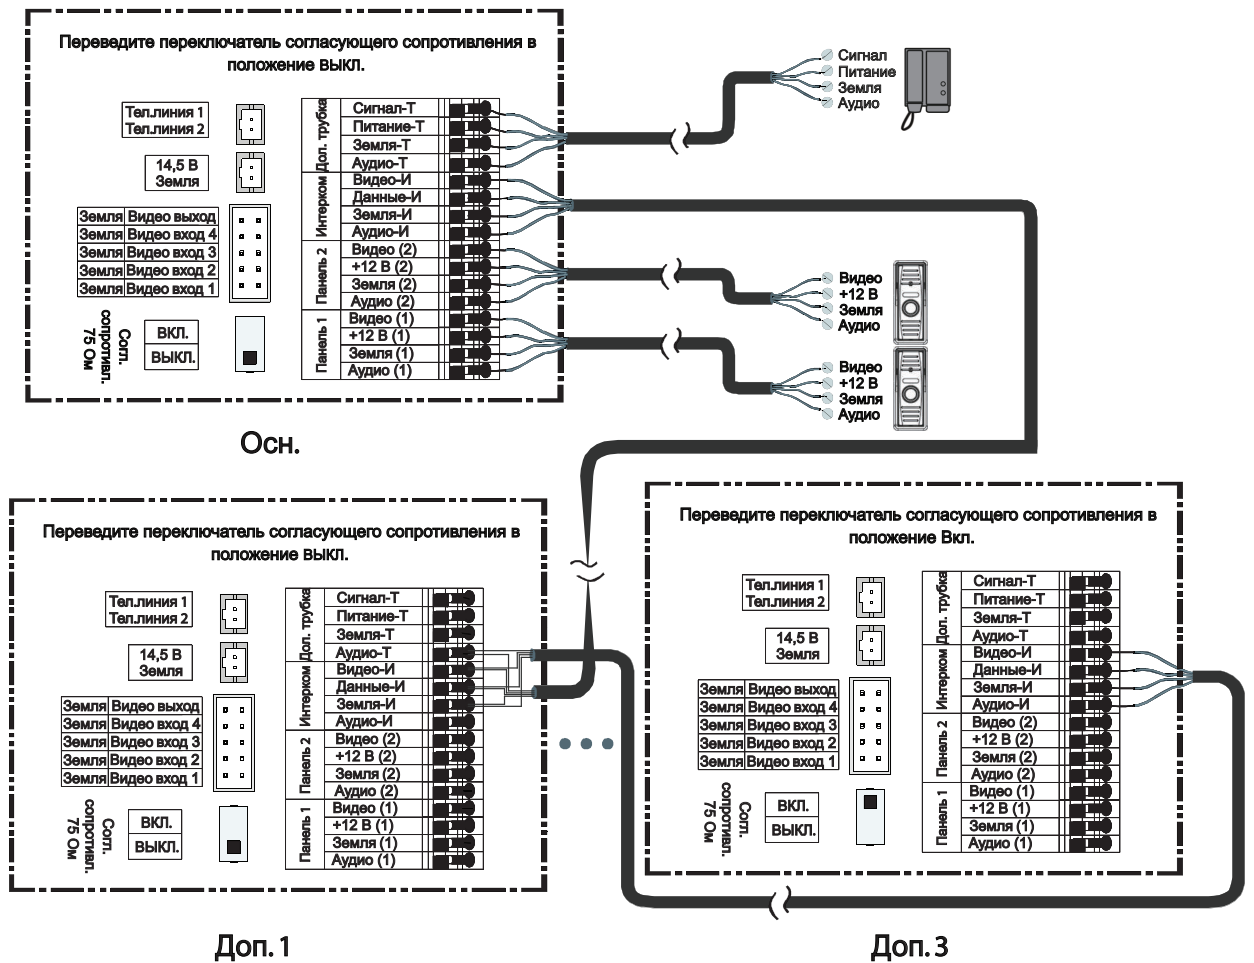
Переведите переключатель согласующего сопротивления в положение ВЫКЛ.

Тел.линия 1
Тел.линия 2

14,5 В
Земля

| Земля | Видео выход |
|---|---|
| Земля | Видео вход 4 |
| Земля | Видео вход 3 |
| Земля | Видео вход 2 |
| Земля | Видео вход 1 |

Согл. сопротивл. 75 Ом

ВКЛ.
ВЫКЛ.

| Доп. трубка | Сигнал-Т |
|---|---|
| | Питание-Т |
| | Земля-Т |
| | Аудио-Т |
| Интерком | Видео-И |
| | Данные-И |
| | Земля-И |
| | Аудио-И |
| Панель 2 | Видео (2) |
| | +12 В (2) |
| | Земля (2) |
| | Аудио (2) |
| Панель 1 | Видео (1) |
| | +12 В (1) |
| | Земля (1) |
| | Аудио (1) |

Сигнал
Питание
Земля
Аудио

Видео
+12 В
Земля
Аудио

Видео
+12 В
Земля
Аудио

Осн.

Переведите переключатель согласующего сопротивления в положение ВЫКЛ.

Тел.линия 1
Тел.линия 2

14,5 В
Земля

| Земля | Видео выход |
|---|---|
| Земля | Видео вход 4 |
| Земля | Видео вход 3 |
| Земля | Видео вход 2 |
| Земля | Видео вход 1 |

Согл. сопротивл. 75 Ом

ВКЛ.
ВЫКЛ.

| Доп. трубка | Сигнал-Т |
|---|---|
| | Питание-Т |
| | Земля-Т |
| | Аудио-Т |
| Интерком | Видео-И |
| | Данные-И |
| | Земля-И |
| | Аудио-И |
| Панель 2 | Видео (2) |
| | +12 В (2) |
| | Земля (2) |
| | Аудио (2) |
| Панель 1 | Видео (1) |
| | +12 В (1) |
| | Земля (1) |
| | Аудио (1) |

Доп. 1

Переведите переключатель согласующего сопротивления в положение Вкл.

Тел.линия 1
Тел.линия 2

14,5 В
Земля

| Земля | Видео выход |
|---|---|
| Земля | Видео вход 4 |
| Земля | Видео вход 3 |
| Земля | Видео вход 2 |
| Земля | Видео вход 1 |

Согл. сопротивл. 75 Ом

ВКЛ.
ВЫКЛ.

| Доп. трубка | Сигнал-Т |
|---|---|
| | Питание-Т |
| | Земля-Т |
| | Аудио-Т |
| Интерком | Видео-И |
| | Данные-И |
| | Земля-И |
| | Аудио-И |
| Панель 2 | Видео (2) |
| | +12 В (2) |
| | Земля (2) |
| | Аудио (2) |
| Панель 1 | Видео (1) |
| | +12 В (1) |
| | Земля (1) |
| | Аудио (1) |

Доп. 3